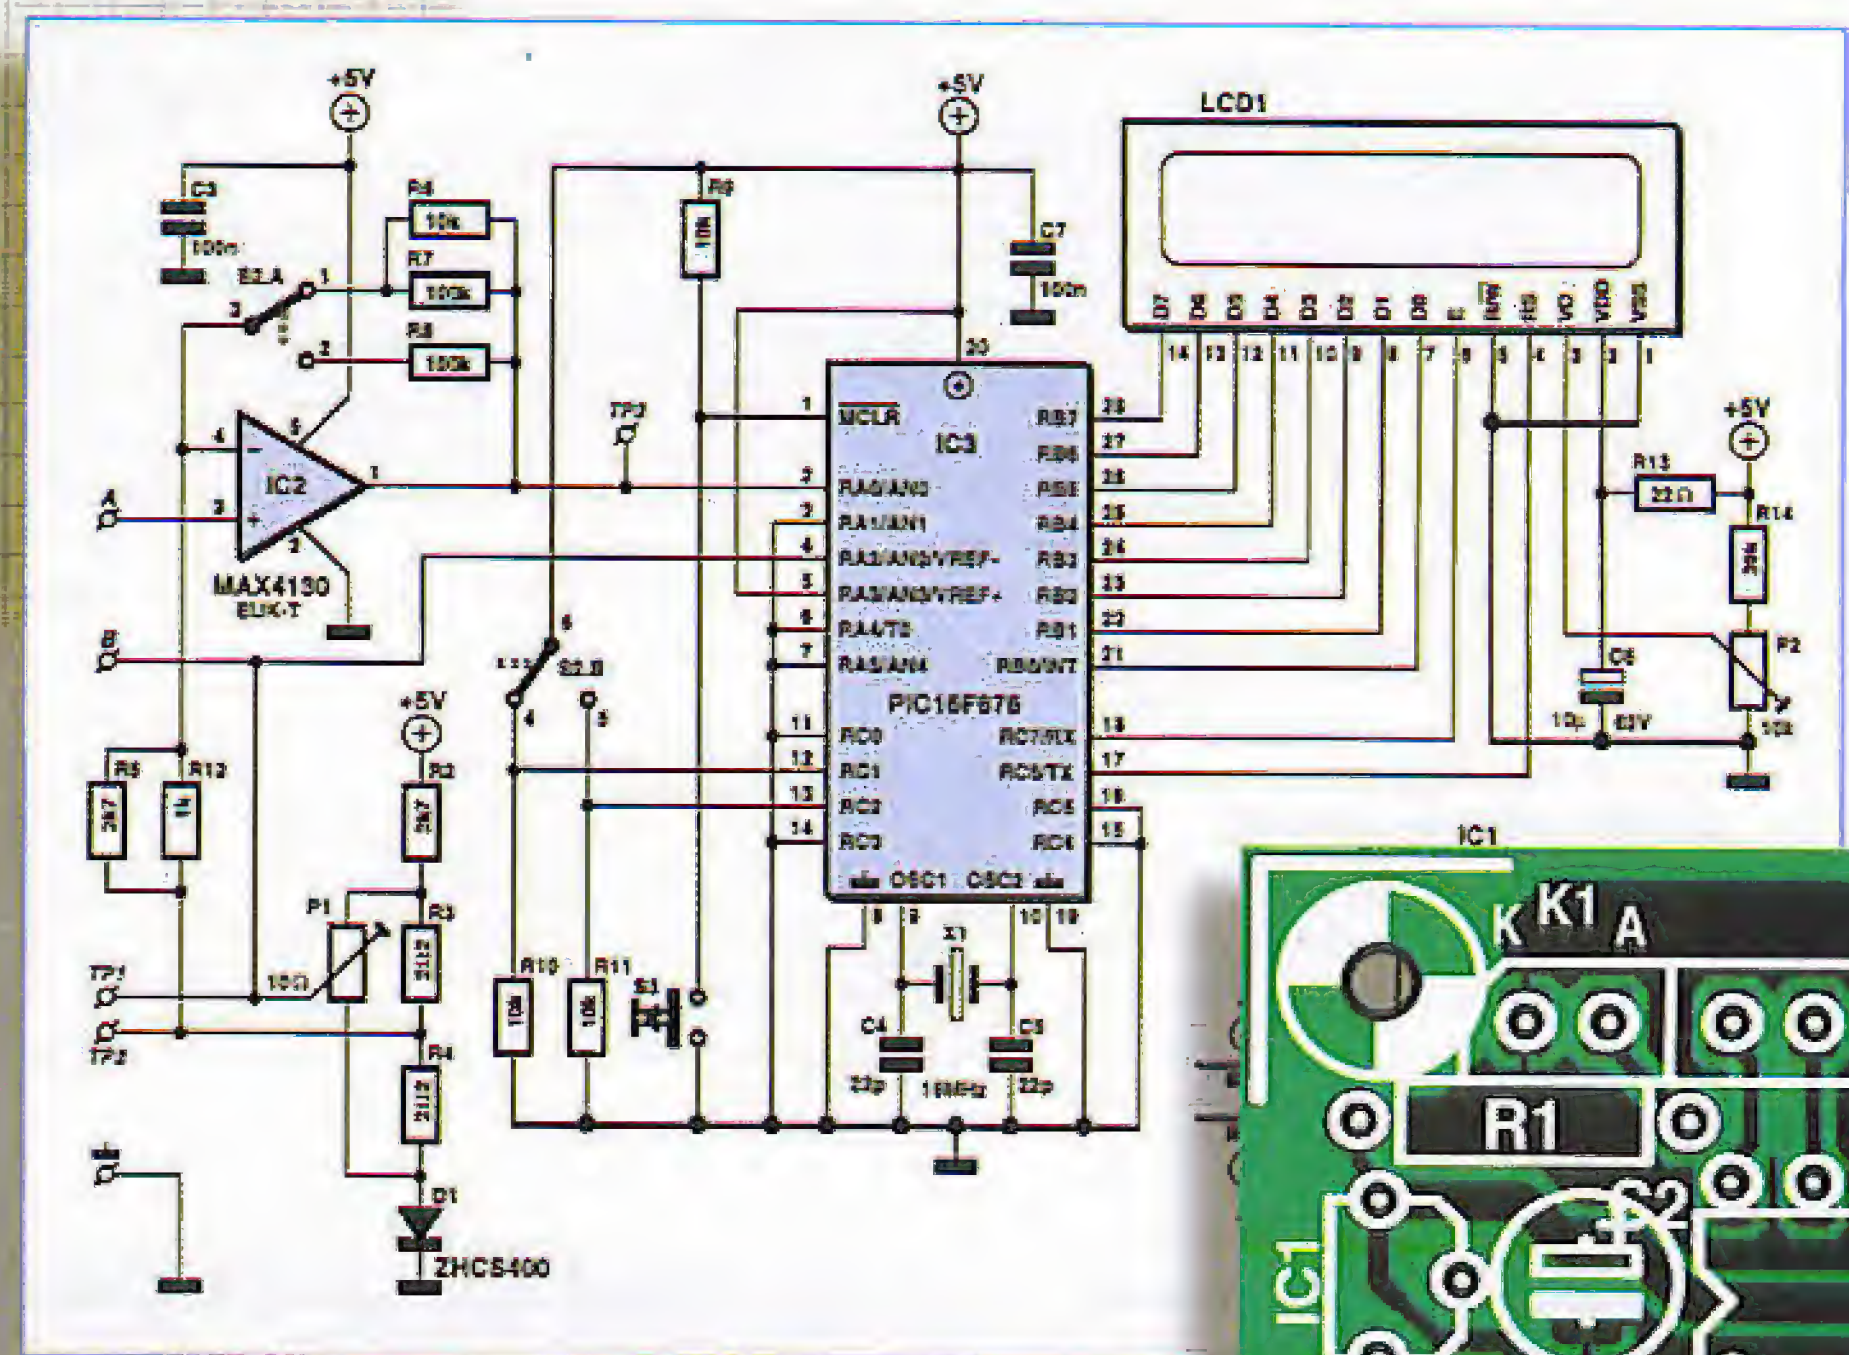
+5V

C3

100n

R6

10k

R7

100k

R8

100k

S1.A

1

3

2

4

5

1

2

3

IC2

MAX4130

EUK-T

A

B

R5

3k7

R12

1k

+5V

R2

3k7

P1

10Ω

R3

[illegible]

R4

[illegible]

D1

ZHCS400

TP1

TP2

+5V

R9

10k

C7

100n

20

TP3

1

MCLR

IC3

2

RA0/AN0

3

RA1/AN1

4

RA2/AN2/VREF-

5

RA3/AN3/VREF+

6

RA4/T0

7

RA5/AN4

PIC16F876

11

RC0

12

RC1

13

RC2

14

RC3

OSC1

OSC2

8

9

10

19

RB7

28

RB6

27

RB5

26

RB4

25

RB3

24

RB2

23

RB1

22

RB0/INT

21

RC7/RX

18

RC6/TX

17

RC5

16

RC4

15

6

S2.B

4

5

R10

10k

R11

10k

S3

X1

C4

22p

16MHz

C5

22p

LCD1

D7

D6

D5

D4

D3

D2

D1

D0

E

R/W

RS

VO

VDD

VSS

14

13

12

11

10

9

8

7

6

5

4

3

2

1

+5V

R13

22Ω

R14

3k6

P2

10k

C6

10µ

63V

IC1

K

K1

A

R1

IC1